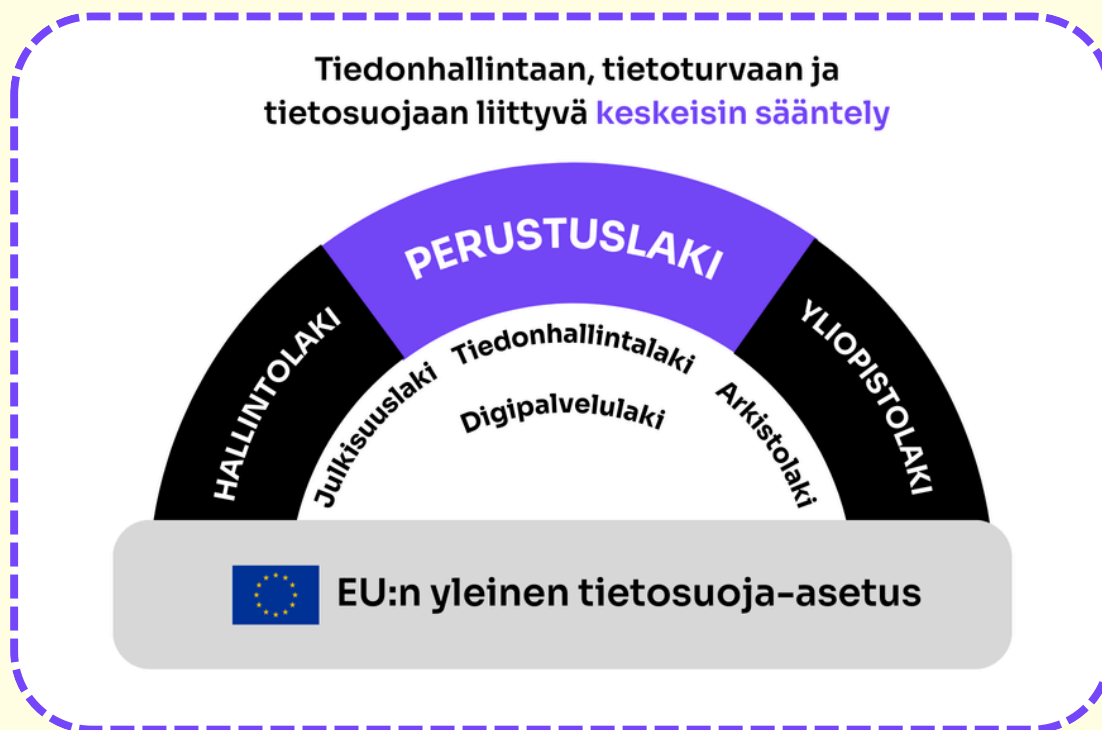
Tiedonhallintaan, tietoturvaan ja tietosuojaan liittyvä keskeisin sääntely

HALLINTOLAKI

PERUSTUSLAKI

YLIOPISTOLAKI

Julkisuuslaki

Tiedonhallintalaki

Arkistolaki

Digipalvelulaki

EU:n yleinen tietosuoja-asetus